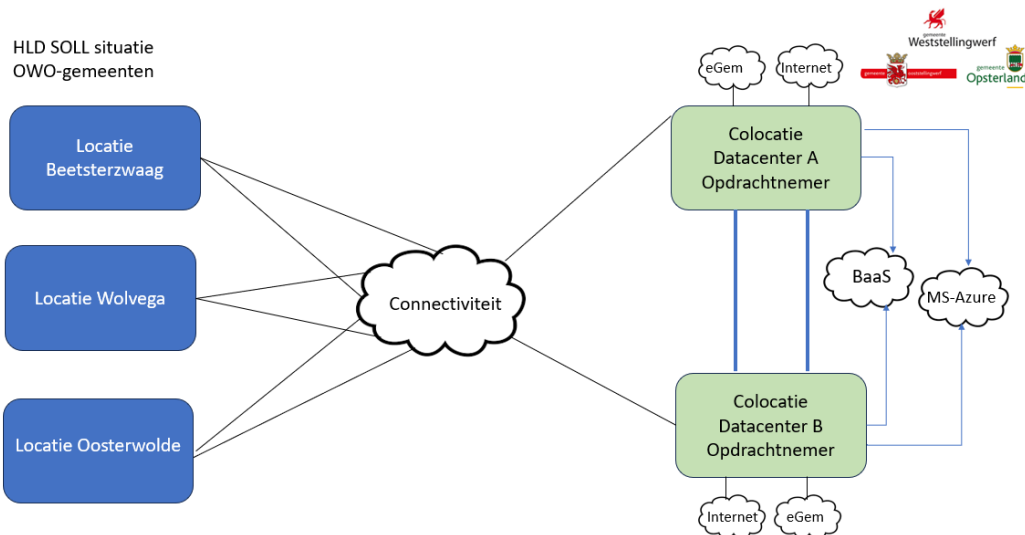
HLD SOLL situatie
OWO-gemeenten

gemeente
Weststellingwerf

gemeente ooststellingwerf

gemeente
Opsterland

eGem

Internet

Locatie Beetsterzwaag

Colocatie Datacenter A Opdrachtnemer

Locatie Wolvega

Connectiviteit

BaaS

MS-Azure

Locatie Oosterwolde

Colocatie Datacenter B Opdrachtnemer

Internet

eGem